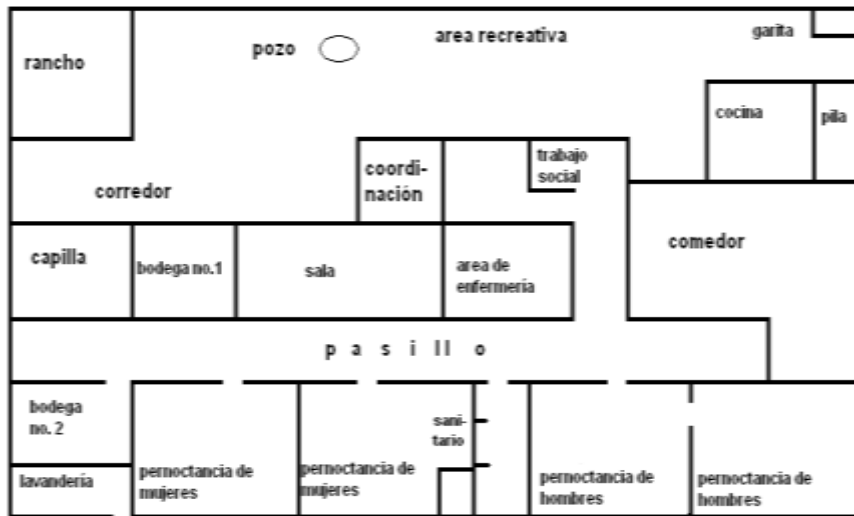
rancho

pozo

area recreativa

garita

cocina

pila

corredor

coordinación

trabajo social

comedor

capilla

bodega no.1

sala

area de enfermería

p a s i ll o

bodega no. 2

lavandería

pernoctancia de mujeres

pernoctancia de mujeres

sanitario

pernoctancia de hombres

pernoctancia de hombres